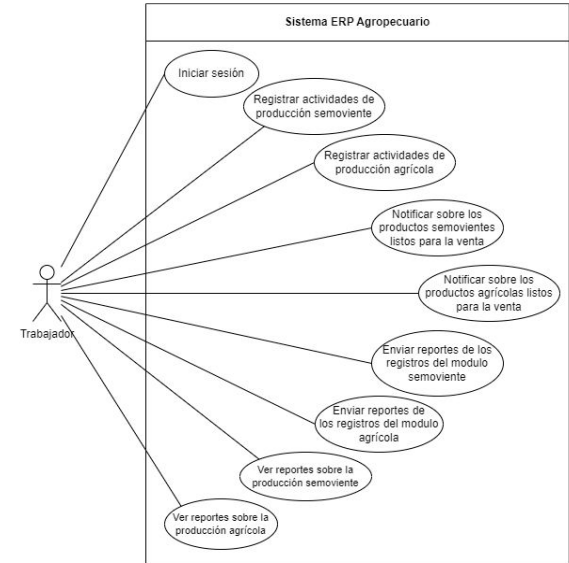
Sistema ERP Agropecuario

Iniciar sesión

Registrar actividades de producción semoviente

Registrar actividades de producción agrícola

Notificar sobre los productos semovientes listos para la venta

Notificar sobre los productos agrícolas listos para la venta

Enviar reportes de los registros del modulo semoviente

Enviar reportes de los registros del modulo agrícola

Ver reportes sobre la producción semoviente

Ver reportes sobre la producción agrícola

Trabajador